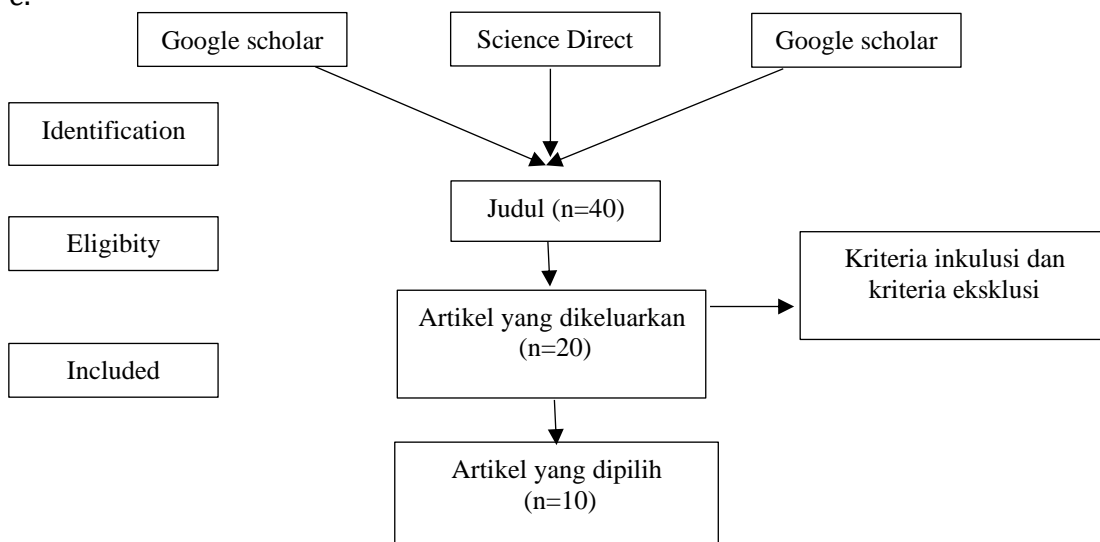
c.

Google scholar

Science Direct

Google scholar

Identification

Judul (n=40)

Eligibity

Kriteria inkulusi dan kriteria eksklusi

Artikel yang dikeluarkan (n=20)

Included

Artikel yang dipilih (n=10)